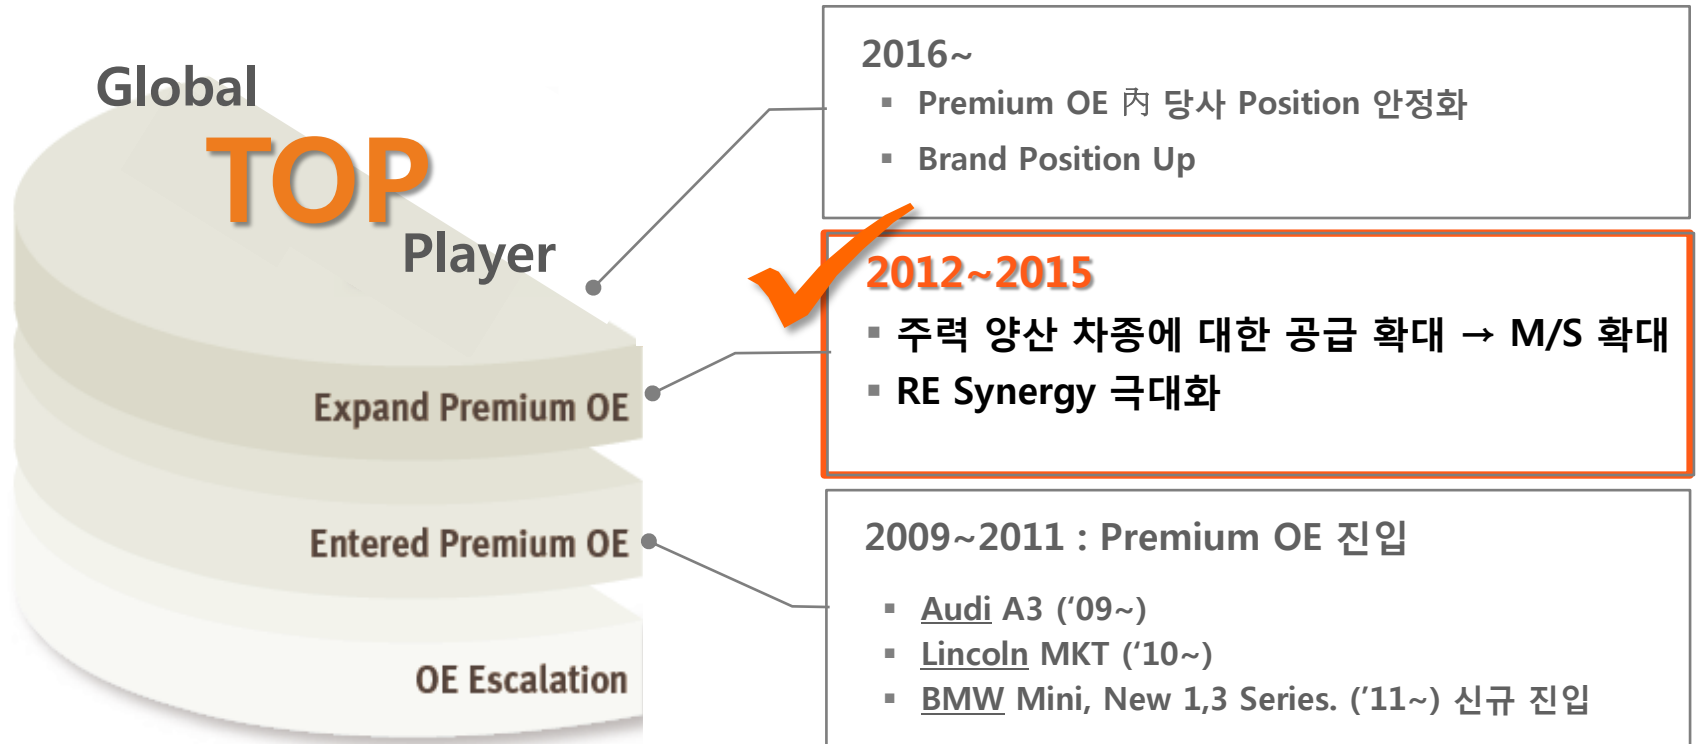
Global
TOP
Player

Expand Premium OE

Entered Premium OE

OE Escalation

2016~
▪ Premium OE 內 당사 Position 안정화
▪ Brand Position Up

2012~2015
▪ 주력 양산 차종에 대한 공급 확대 → M/S 확대
▪ RE Synergy 극대화

2009~2011 : Premium OE 진입
▪ Audi A3 ('09~)
▪ Lincoln MKT ('10~)
▪ BMW Mini, New 1,3 Series. ('11~) 신규 진입